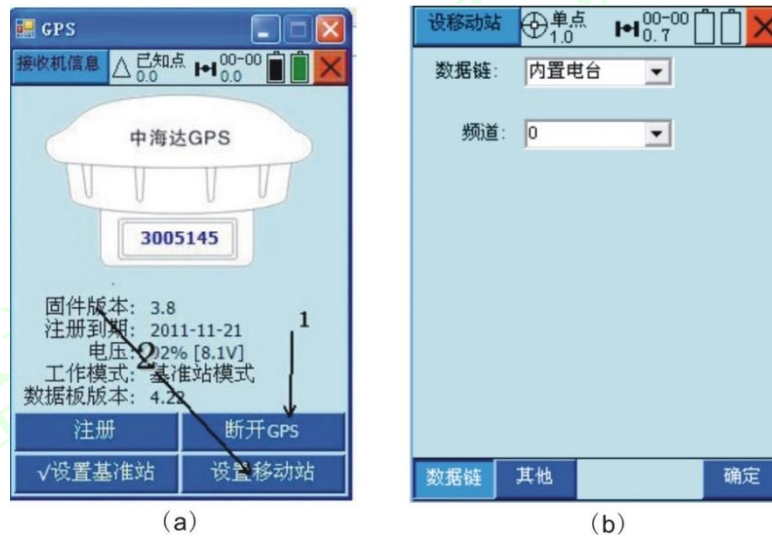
GPS

接收机信息 △ 已知点 0.0 00-00 0.0

中海达GPS

3005145

固件版本: 3.8
注册到期: 2011-11-21
电压: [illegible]2% [8.1V]
工作模式: 基准站模式
数据板版本: 4.22

1

2

注册 断开GPS

√设置基准站 设置移动站

(a)

设移动站 单点 1.0 00-00 0.7

数据链: 内置电台

频道: 0

数据链 其他 确定

(b)